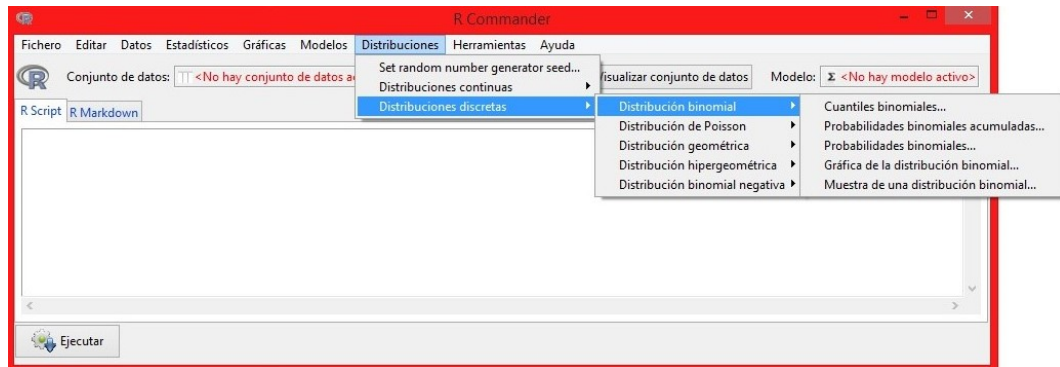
R Commander

Fichero Editar Datos Estadísticos Gráficas Modelos Distribuciones Herramientas Ayuda

Conjunto de datos: <No hay conjunto de datos a

Set random number generator seed...
Distribuciones continuas
Distribuciones discretas

Distribución binomial
Distribución de Poisson
Distribución geométrica
Distribución hipergeométrica
Distribución binomial negativa

Cuantiles binomiales...
Probabilidades binomiales acumuladas...
Probabilidades binomiales...
Gráfica de la distribución binomial...
Muestra de una distribución binomial...

Visualizar conjunto de datos Modelo: Σ <No hay modelo activo>

R Script R Markdown

Ejecutar